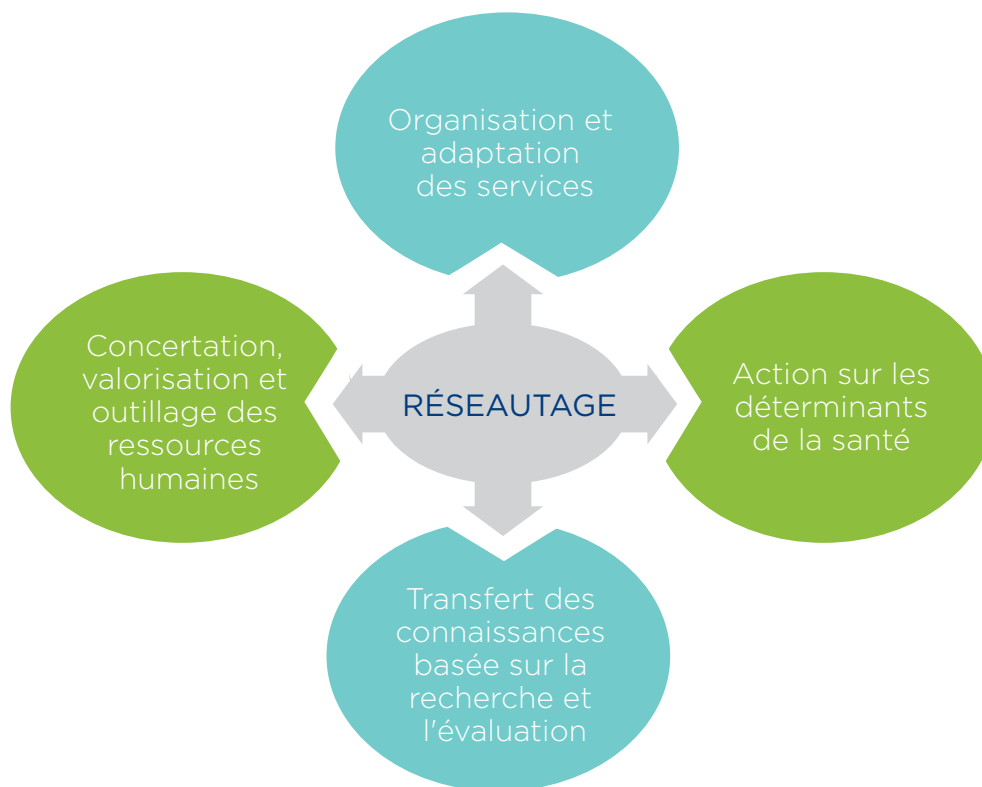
Organisation et adaptation des services

Concertation, valorisation et outillage des ressources humaines

RÉSEAUTAGE

Action sur les déterminants de la santé

Transfert des connaissances basée sur la recherche et l'évaluation